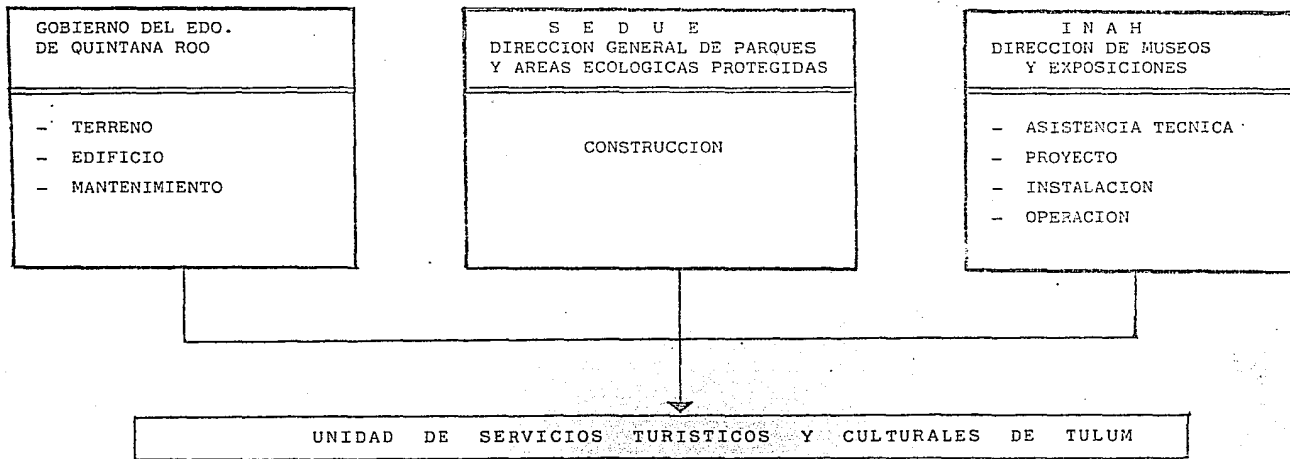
GOBIERNO DEL EDO. DE QUINTANA ROO

- TERRENO
- EDIFICIO
- MANTENIMIENTO

S E D U E
DIRECCION GENERAL DE PARQUES Y AREAS ECOLOGICAS PROTEGIDAS

CONSTRUCCION

I N A H
DIRECCION DE MUSEOS Y EXPOSICIONES

- ASISTENCIA TECNICA
- PROYECTO
- INSTALACION
- OPERACION

UNIDAD DE SERVICIOS TURISTICOS Y CULTURALES DE TULUM